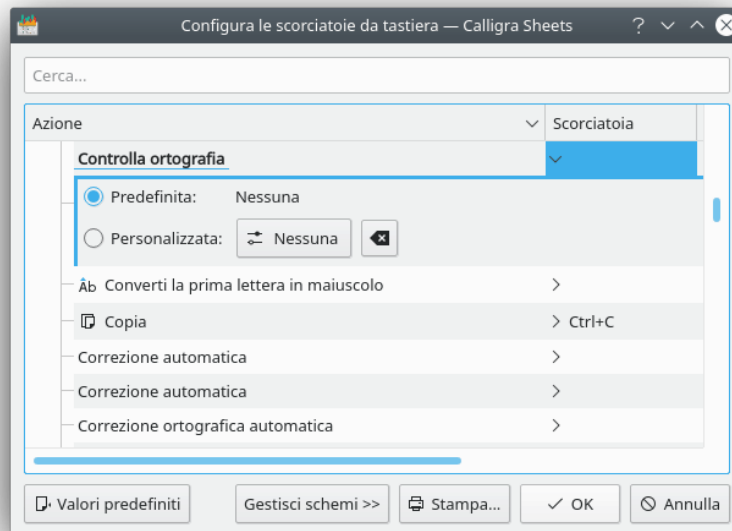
Configura le scorciatoie da tastiera — Calligra Sheets

Cerca...

| Azione | Scorciatoia |
|---|---|
| Controlla ortografia | |
| Predefinita: Nessuna | |
| Personalizzata: Nessuna | |
| Converti la prima lettera in maiuscolo | |
| Copia | Ctrl+C |
| Correzione automatica | |
| Correzione automatica | |
| Correzione ortografica automatica | |

Valori predefiniti | Gestisci schemi >> | Stampa... | OK | Annulla